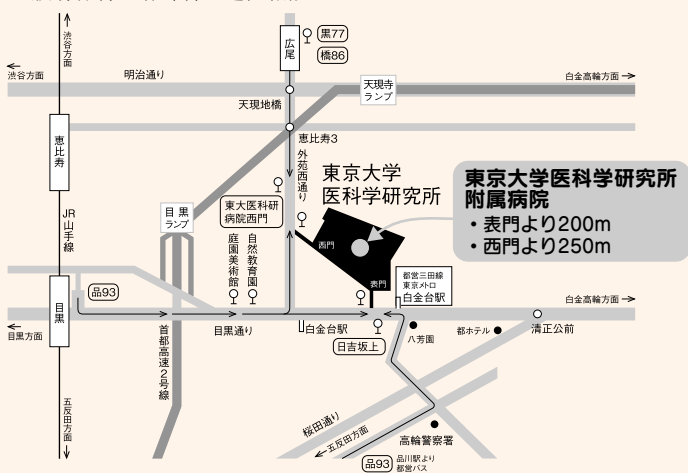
渋谷方面
渋谷方面
明治通り
広尾
黒77
橋86
天現寺ランプ
白金高輪方面
天現地橋
恵比寿3
恵比寿
外苑西通り
東京大学
医科学研究所
東京大学医科学研究所附属病院
・表門より200m
・西門より250m
目黒ランプ
東大医科研病院西門
西門
JR山手線
庭園美術館
自然教育園
表門
都営三田線
東京メトロ
白金台駅
白金高輪方面
品93
目黒
目黒通り
白金台駅
目黒方面
首都高速2号線
日吉坂上
八芳園
都ホテル
清正公前
五反田方面
桜田通り
五反田方面
高輪警察署
品93
品川駅より都営バス